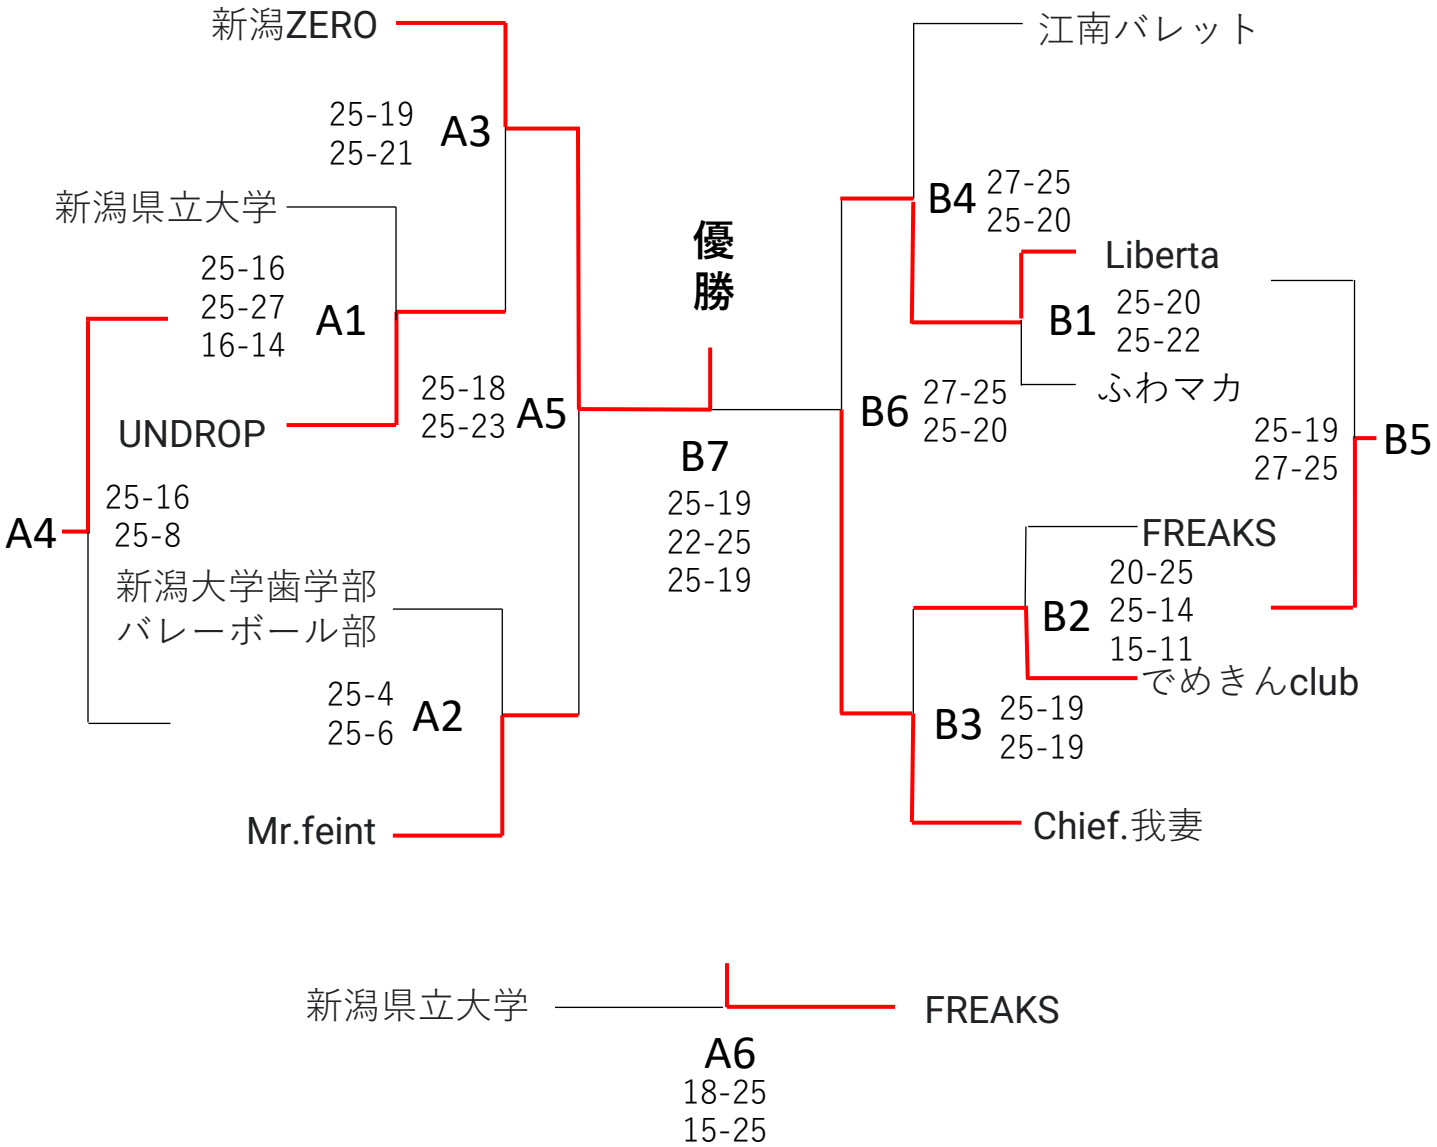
新潟ZERO
25-19
25-21
A3

新潟県立大学
25-16
25-27
16-14
A1

UNDROP
25-18
25-23
A5

A4
25-16
25-8

新潟大学歯学部
バレーボール部
25-4
25-6
A2

Mr.feint

優
勝

B7
25-19
22-25
25-19

江南バレット
B4
27-25
25-20
Liberta
B1
25-20
25-22
ふわマカ
B6
27-25
25-20
25-19
27-25
B5
FREAKS
20-25
B2
25-14
15-11
でめきんclub
B3
25-19
25-19
Chief.我妻

新潟県立大学
FREAKS
A6
18-25
15-25